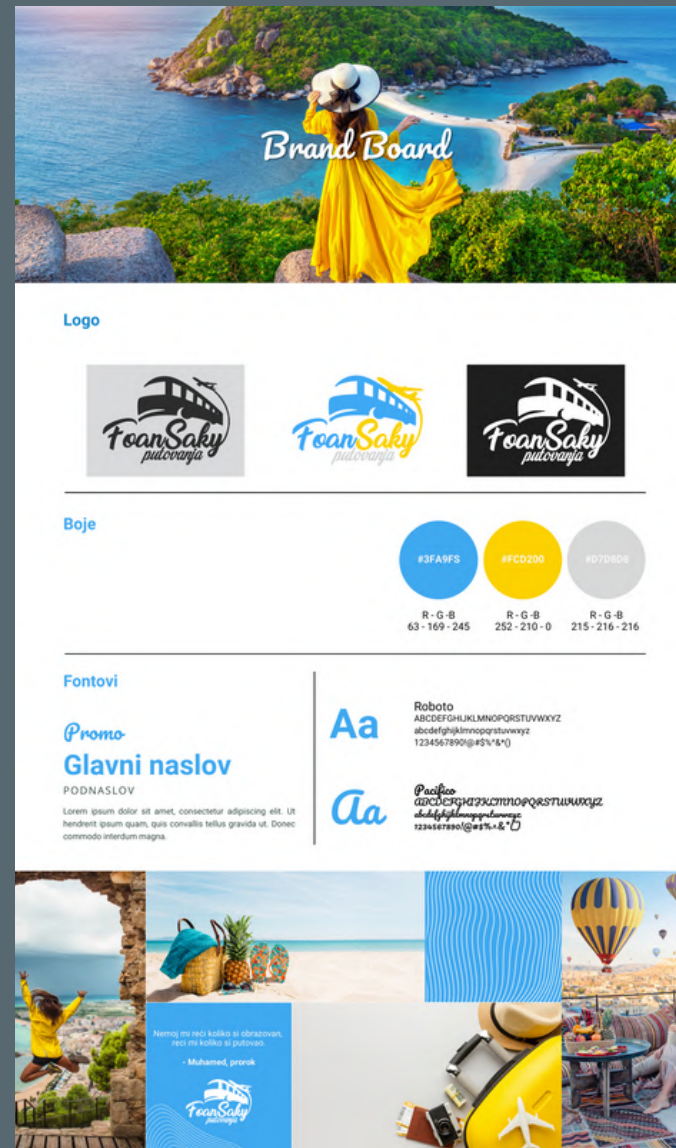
Brand Board

Logo

FoanSaky putovanja

FoanSaky putovanja

FoanSaky putovanja

Boje

#3FA9FS
R - G - B
63 - 169 - 245

#FCD200
R - G - B
252 - 210 - 0

#D7D8D8
R - G - B
215 - 216 - 216

Fontovi

Promo
Glavni naslov
PODNASLOV
Lorem ipsum dolor sit amet, consectetur adipiscing elit. Ut hendrerit ipsum quam, quis convallis tellus gravida ut. Donec commodo interdum magna.

Aa
Roboto
ABCDEFGHIJKLMNOPQRSTUVWXYZ
abcdefghijklmnopqrstuvwxyz
1234567890!@#$%^&*()

Aa
Pacifico
ABCDEFGHIJKLMNOPQRSTUVWXYZ
abcdefghijklmnopqrstuvwxyz
1234567890!@#$%^&*()

Nemoj mi reći koliko si obrazovan, reci mi koliko si putovao.
- Muhamed, prorok

FoanSaky putovanja